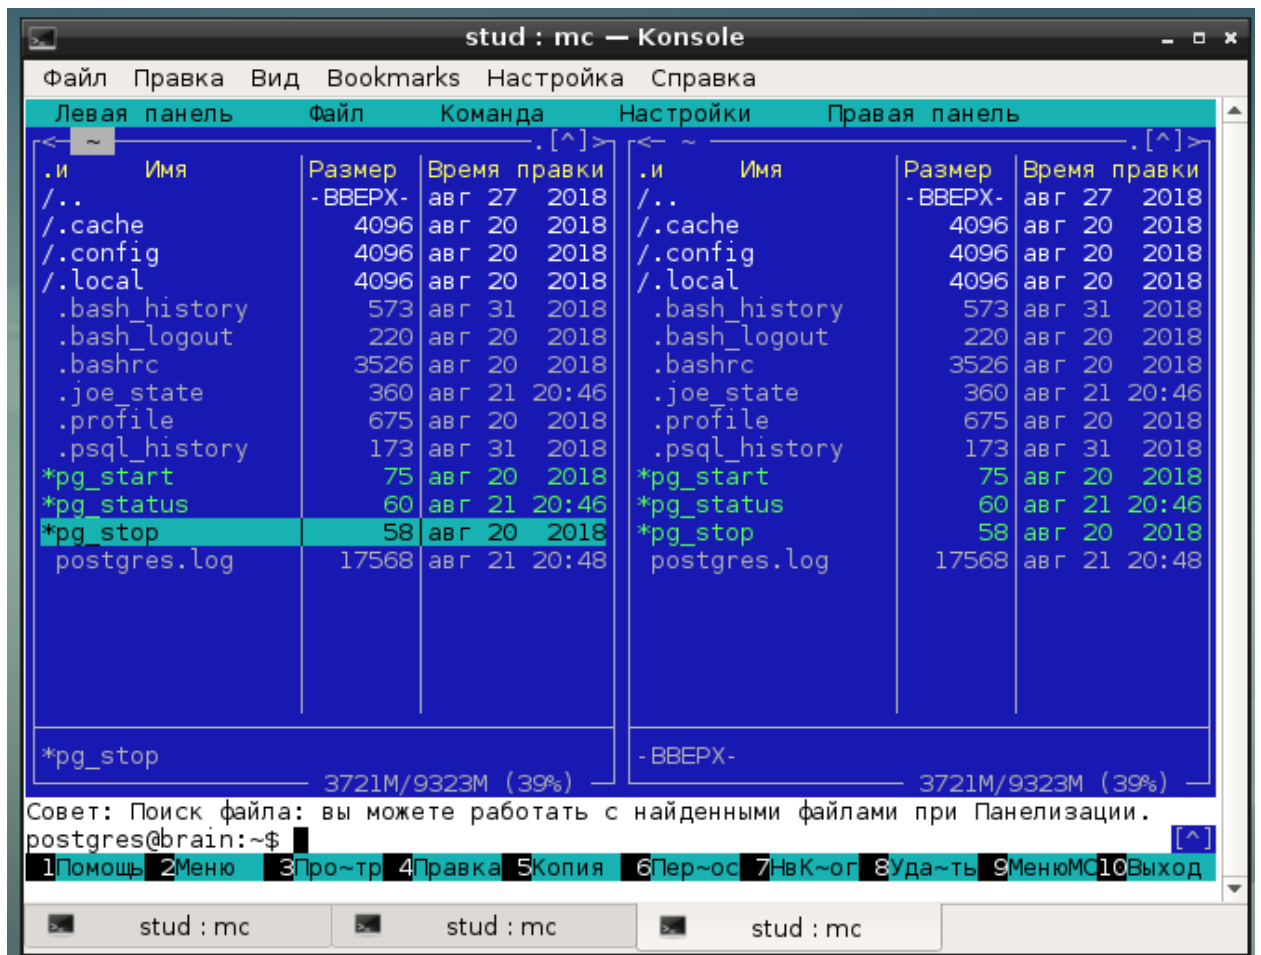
stud : mc — Konsole

Файл Правка Вид Bookmarks Настройка Справка

Левая панель Файл Команда Настройки Правая панель

<- ~ .[^]> <- ~ .[^]>

| .и Имя | Размер | Время правки |
|---|---|---|
| /.. | -ВВЕРХ- | авг 27 2018 |
| /.cache | 4096 | авг 20 2018 |
| /.config | 4096 | авг 20 2018 |
| /.local | 4096 | авг 20 2018 |
| .bash_history | 573 | авг 31 2018 |
| .bash_logout | 220 | авг 20 2018 |
| .bashrc | 3526 | авг 20 2018 |
| .joe_state | 360 | авг 21 20:46 |
| .profile | 675 | авг 20 2018 |
| .psql_history | 173 | авг 31 2018 |
| *pg_start | 75 | авг 20 2018 |
| *pg_status | 60 | авг 21 20:46 |
| *pg_stop | 58 | авг 20 2018 |
| postgres.log | 17568 | авг 21 20:48 |

| .и Имя | Размер | Время правки |
|---|---|---|
| /.. | -ВВЕРХ- | авг 27 2018 |
| /.cache | 4096 | авг 20 2018 |
| /.config | 4096 | авг 20 2018 |
| /.local | 4096 | авг 20 2018 |
| .bash_history | 573 | авг 31 2018 |
| .bash_logout | 220 | авг 20 2018 |
| .bashrc | 3526 | авг 20 2018 |
| .joe_state | 360 | авг 21 20:46 |
| .profile | 675 | авг 20 2018 |
| .psql_history | 173 | авг 31 2018 |
| *pg_start | 75 | авг 20 2018 |
| *pg_status | 60 | авг 21 20:46 |
| *pg_stop | 58 | авг 20 2018 |
| postgres.log | 17568 | авг 21 20:48 |

*pg_stop
3721M/9323M (39%)

-ВВЕРХ-
3721M/9323M (39%)

Совет: Поиск файла: вы можете работать с найденными файлами при Панелизации.
postgres@brain:~$
[^]
1Помощь 2Меню 3Про~тр 4Правка 5Копия 6Пер~ос 7НвК~ог 8Уда~ть 9МенюМС 10Выход

stud : mc stud : mc stud : mc